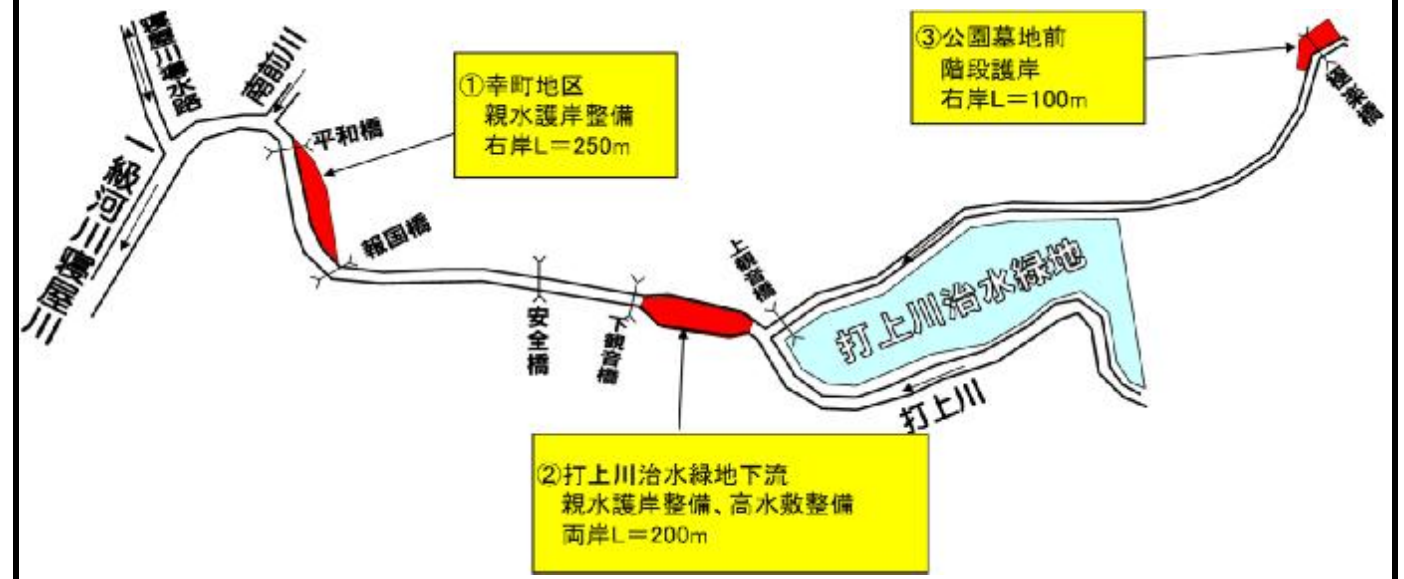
讃良川導水路

南前川

一級河川讃良川

平和橋

①幸町地区
親水護岸整備
右岸L＝250m

報国橋

安全橋

下観音橋

上観音橋

打上川治水緑地

打上川

③公園墓地前
階段護岸
右岸L＝100m

霊泉橋

②打上川治水緑地下流
親水護岸整備、高水敷整備
両岸L＝200m